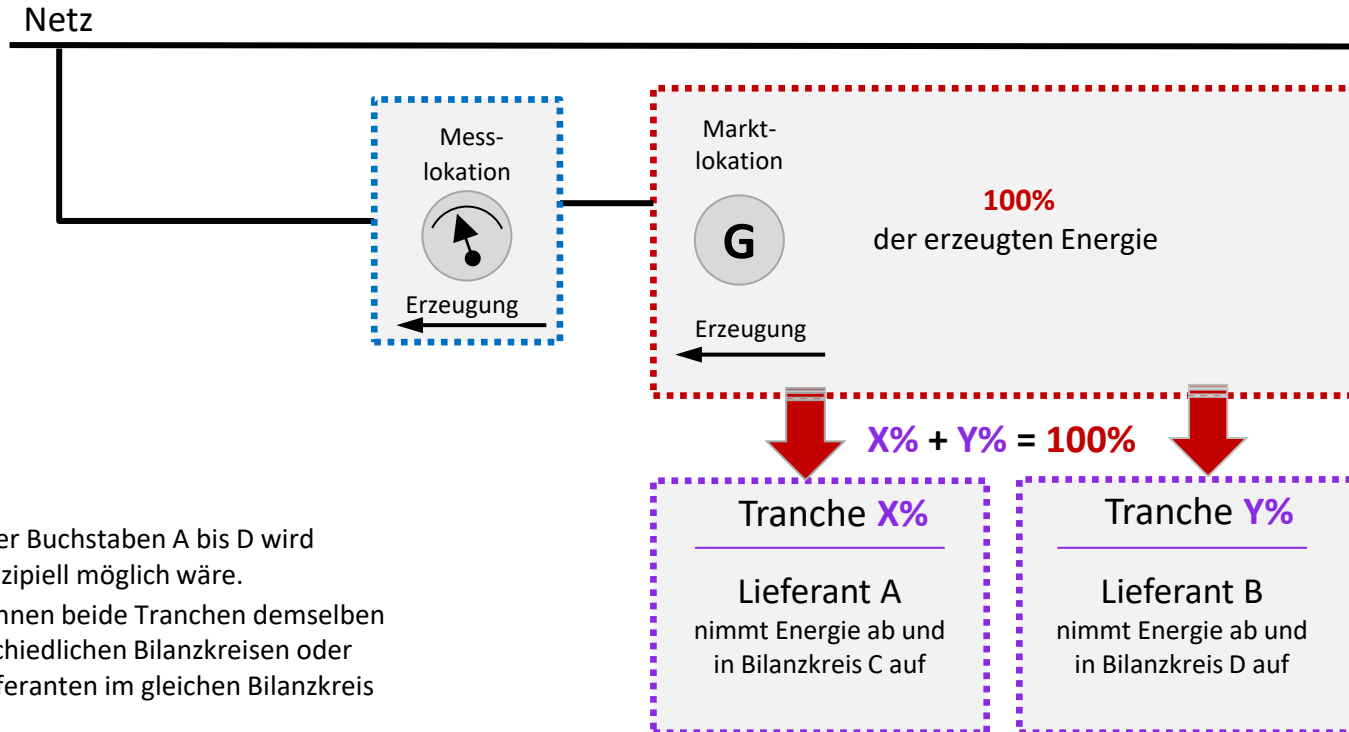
Netz

Mess-
lokation

Erzeugung

Markt-
lokation

G

100%
der erzeugten Energie

Erzeugung

X% + Y% = 100%

Tranche X%

Lieferant A
nimmt Energie ab und in Bilanzkreis C auf

Tranche Y%

Lieferant B
nimmt Energie ab und in Bilanzkreis D auf

er Buchstaben A bis D wird
zipiell möglich wäre.
nnen beide Tranchen demselben
chiedlichen Bilanzkreisen oder
feranten im gleichen Bilanzkreis